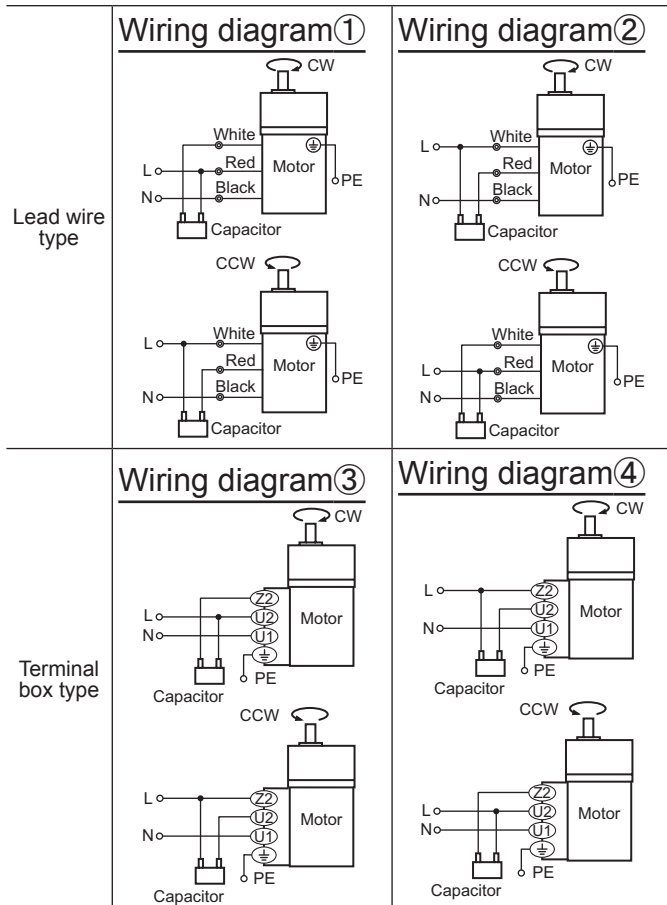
| | Wiring diagram① | Wiring diagram② |
|---|---|---|
| Lead wire type | CW White Red Black L N Motor PE Capacitor CCW White Red Black L N Motor PE Capacitor | CW White Red Black L N Motor PE Capacitor CCW White Red Black L N Motor PE Capacitor |
| | Wiring diagram③ | Wiring diagram④ |
| Terminal box type | CW L N Z2 U2 U1 Motor Capacitor PE CCW L N Z2 U2 U1 Motor Capacitor PE | CW L N Z2 U2 U1 Motor Capacitor PE CCW L N Z2 U2 U1 Motor Capacitor PE |